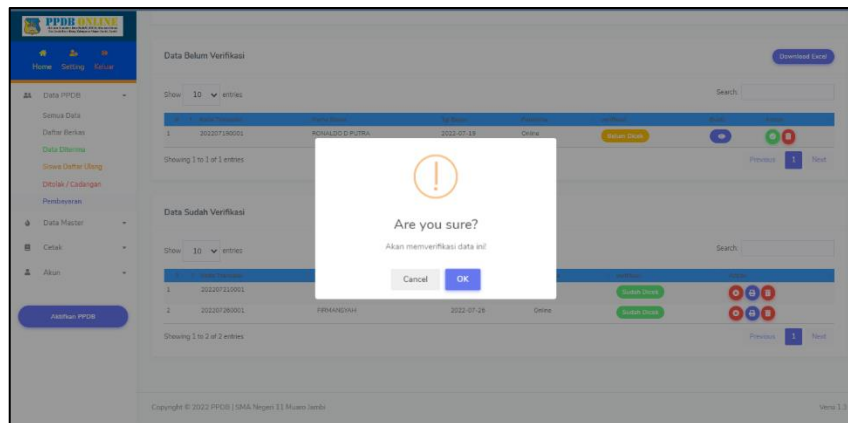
PPDB ONLINE

Home Setting Keluar

Data PPDB

Semua Data

Daftar Berkas

Data Diterima

Siswa Daftar Ulang

Ditolak / Cadangan

Pembayaran

Data Master

Cetak

Akun

Aktifkan PPDB

Data Belum Verifikasi

Download Excel

Show 10 entries

Search:

| # | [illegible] | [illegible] | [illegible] | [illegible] | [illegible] | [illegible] | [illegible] |
|---|---|---|---|---|---|---|---|
| 1 | 202207190001 | RONALDO D PUTRA | 2022-07-19 | Online | Belum Dicek | | |

Showing 1 to 1 of 1 entries

Previous 1 Next

Data Sudah Verifikasi

Show 10 entries

Search:

| # | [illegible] | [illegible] | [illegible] | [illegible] | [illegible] | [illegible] |
|---|---|---|---|---|---|---|
| 1 | 202207210001 | | | | Sudah Dicek | |
| 2 | 202207260001 | FIRMANSYAH | 2022-07-26 | Online | Sudah Dicek | |

Showing 1 to 2 of 2 entries

Previous 1 Next

Are you sure?

Akan memverifikasi data ini!

Cancel OK

Copyright © 2022 PPDB | SMA Negeri 11 Muaro Jambi

Versi 1.3